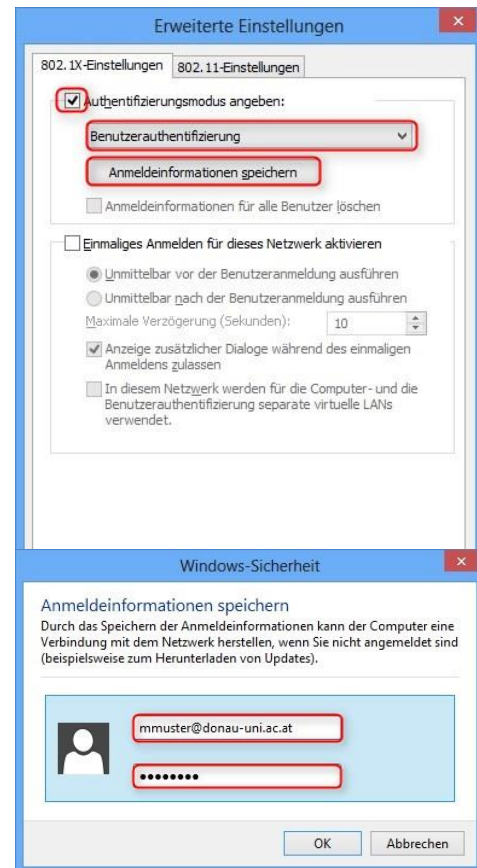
Erweiterte Einstellungen

802.1X-Einstellungen | 802.11-Einstellungen

Authentifizierungsmodus angeben:

Benutzerauthentifizierung

Anmeldeinformationen speichern

Anmeldeinformationen für alle Benutzer löschen

Einmaliges Anmelden für dieses Netzwerk aktivieren

Unmittelbar vor der Benutzeranmeldung ausführen

Unmittelbar nach der Benutzeranmeldung ausführen

Maximale Verzögerung (Sekunden): 10

Anzeige zusätzlicher Dialoge während des einmaligen Anmeldens zulassen

In diesem Netzwerk werden für die Computer- und die Benutzerauthentifizierung separate virtuelle LANs verwendet.

Windows-Sicherheit

Anmeldeinformationen speichern

Durch das Speichern der Anmeldeinformationen kann der Computer eine Verbindung mit dem Netzwerk herstellen, wenn Sie nicht angemeldet sind (beispielsweise zum Herunterladen von Updates).

mmuster@donau-uni.ac.at

••••••••

OK | Abbrechen